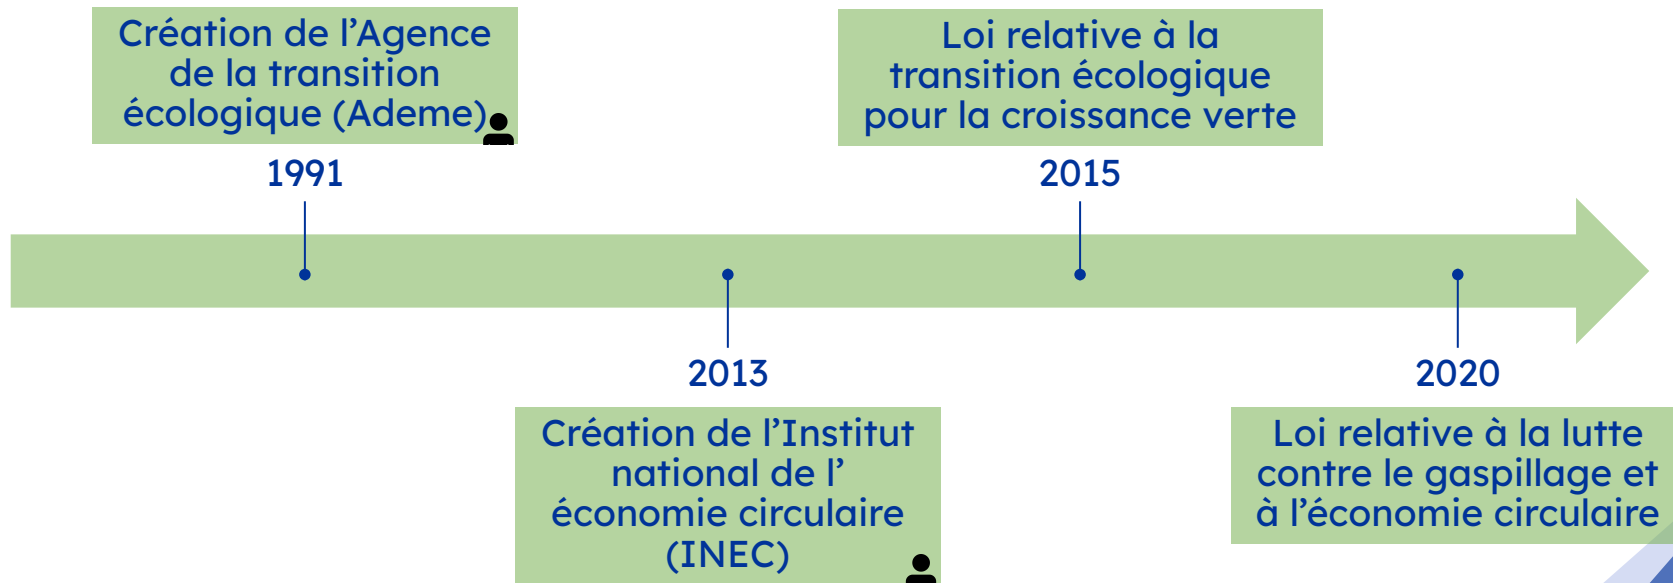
Création de l’Agence de la transition écologique (Ademe)

1991

Loi relative à la transition écologique pour la croissance verte

2015

2013

Création de l’Institut national de l’ économie circulaire (INEC)

2020

Loi relative à la lutte contre le gaspillage et à l’économie circulaire